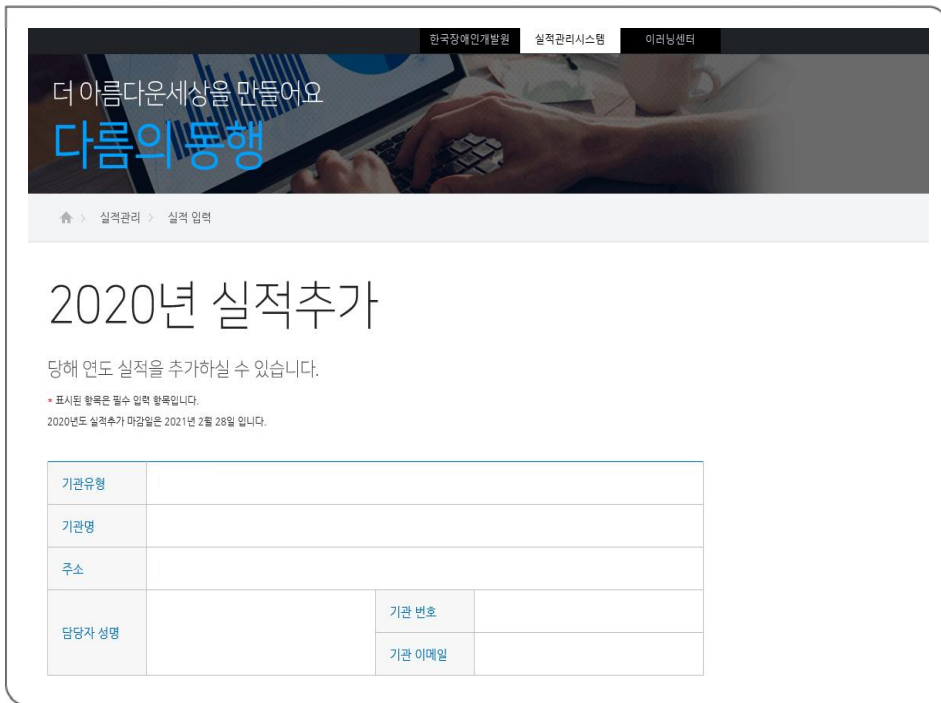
한국장애인개발원 실적관리시스템 이러닝센터

더 아름다운세상을 만들어요
다름의 동행

실적관리 > 실적 입력

2020년 실적추가

당해 연도 실적을 추가하실 수 있습니다.

* 표시된 항목은 필수 입력 항목입니다.
2020년도 실적추가 마감일은 2021년 2월 28일 입니다.

| 기관유형 | | | |
|---|---|---|---|
| 기관명 | | | |
| 주소 | | | |
| 담당자 성명 | | 기관 번호 | |
| | | 기관 이메일 | |